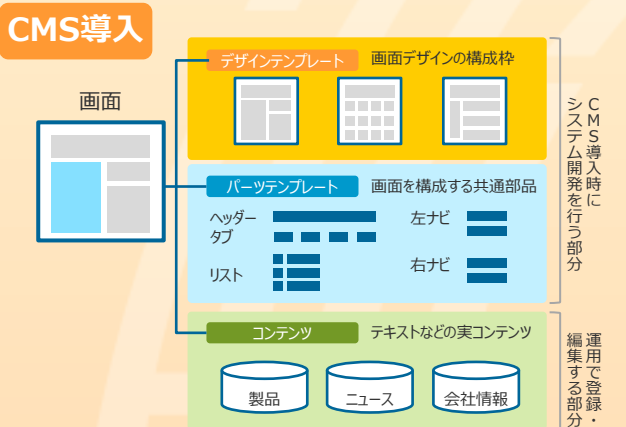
CMS導入

画面

デザインテンプレート　画面デザインの構成枠

パーツテンプレート　画面を構成する共通部品

ヘッダー
タブ

左ナビ

リスト

右ナビ

CMS導入時にシステム開発を行う部分

コンテンツ　テキストなどの実コンテンツ

製品

ニュース

会社情報

運用で登録・編集する部分